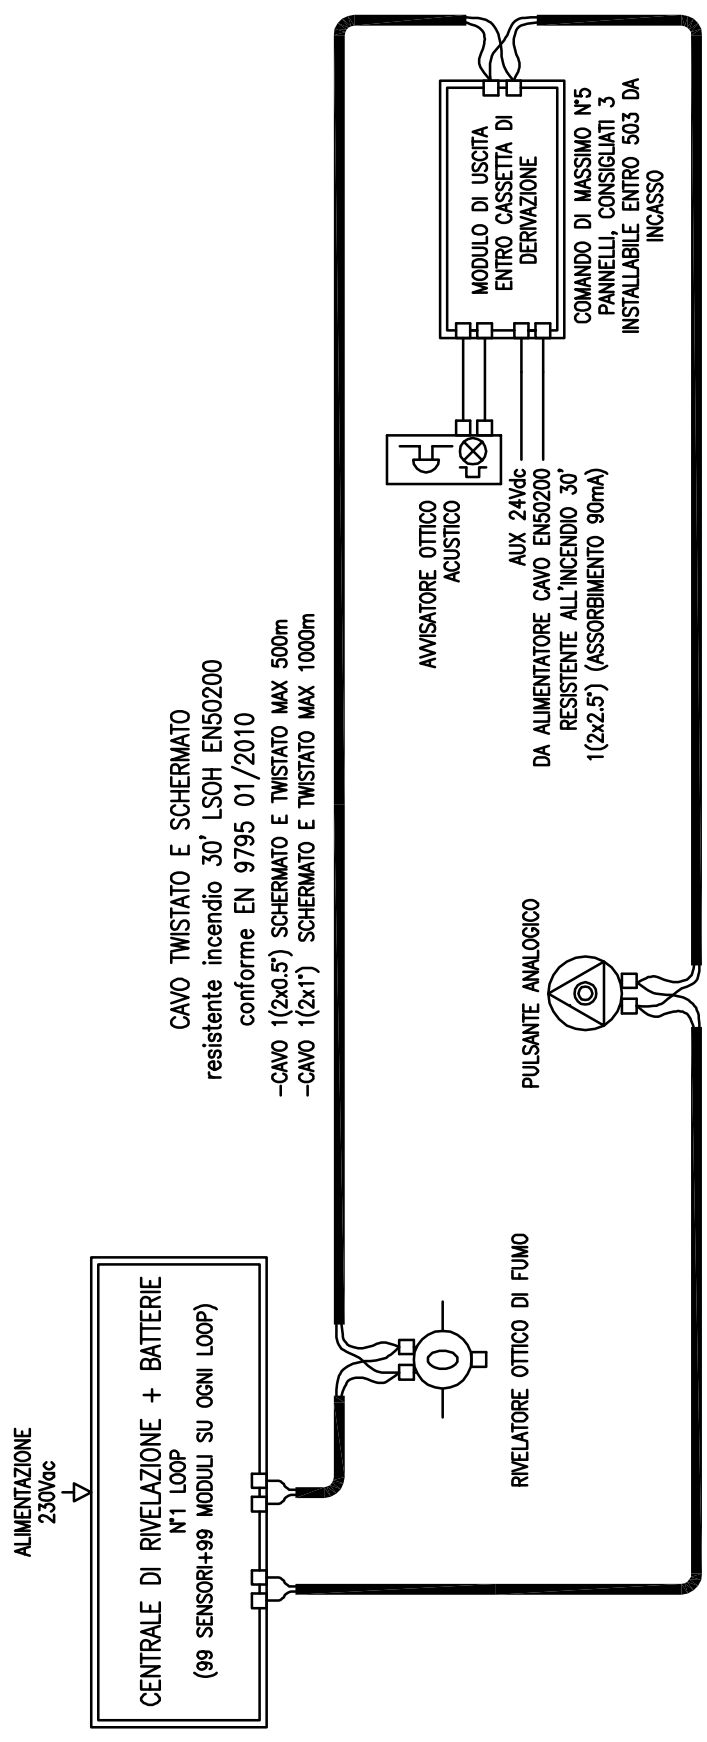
ALIMENTAZIONE
230Vac

CENTRALE DI RIVELAZIONE + BATTERIE
N°1 LOOP
(99 SENSORI+99 MODULI SU OGNI LOOP)

RIVELATORE OTTICO DI FUMO

CAVO TWISTATO E SCHERMATO
resistente incendio 30' LSOH EN50200
conforme EN 9795 01/2010
-CAVO 1(2x0.5') SCHERMATO E TWISTATO MAX 500m
-CAVO 1(2x1') SCHERMATO E TWISTATO MAX 1000m

PULSANTE ANALOGICO

AVVISATORE OTTICO
ACUSTICO

AUX 24Vdc
DA ALIMENTATORE CAVO EN50200
RESISTENTE ALL'INCENDIO 30'
1(2x2.5') (ASSORBIMENTO 90mA)

MODULO DI USCITA
ENTRO CASSETTA DI
DERIVAZIONE

COMANDO DI MASSIMO N°5
PANNELLI, CONSIGLIATI 3
INSTALLABILE ENTRO 503 DA
INCASSO